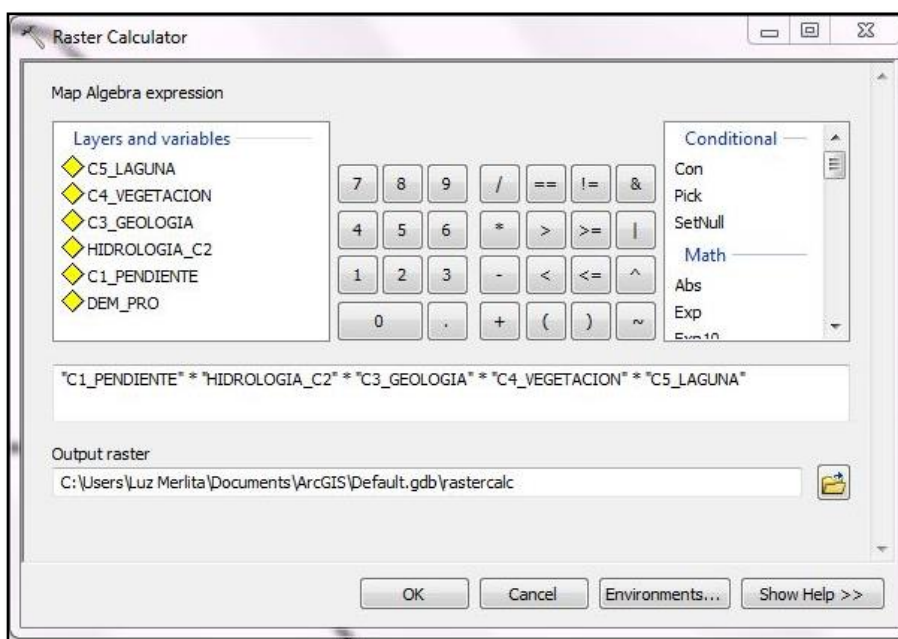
Raster Calculator

Map Algebra expression

Layers and variables
C5_LAGUNA
C4_VEGETACION
C3_GEOLOGIA
HIDROLOGIA_C2
C1_PENDIENTE
DEM_PRO

| 7 | 8 | 9 | / | == | != | & |
|---|---|---|---|---|---|---|
| 4 | 5 | 6 | * | > | >= | \| |
| 1 | 2 | 3 | - | < | <= | ^ |
| 0 | | . | + | ( | ) | ~ |

Conditional
Con
Pick
SetNull
Math
Abs
Exp
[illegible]

"C1_PENDIENTE" * "HIDROLOGIA_C2" * "C3_GEOLOGIA" * "C4_VEGETACION" * "C5_LAGUNA"

Output raster
C:\Users\Luz Merlita\Documents\ArcGIS\Default.gdb\rastercalc

OK
Cancel
Environments...
Show Help >>